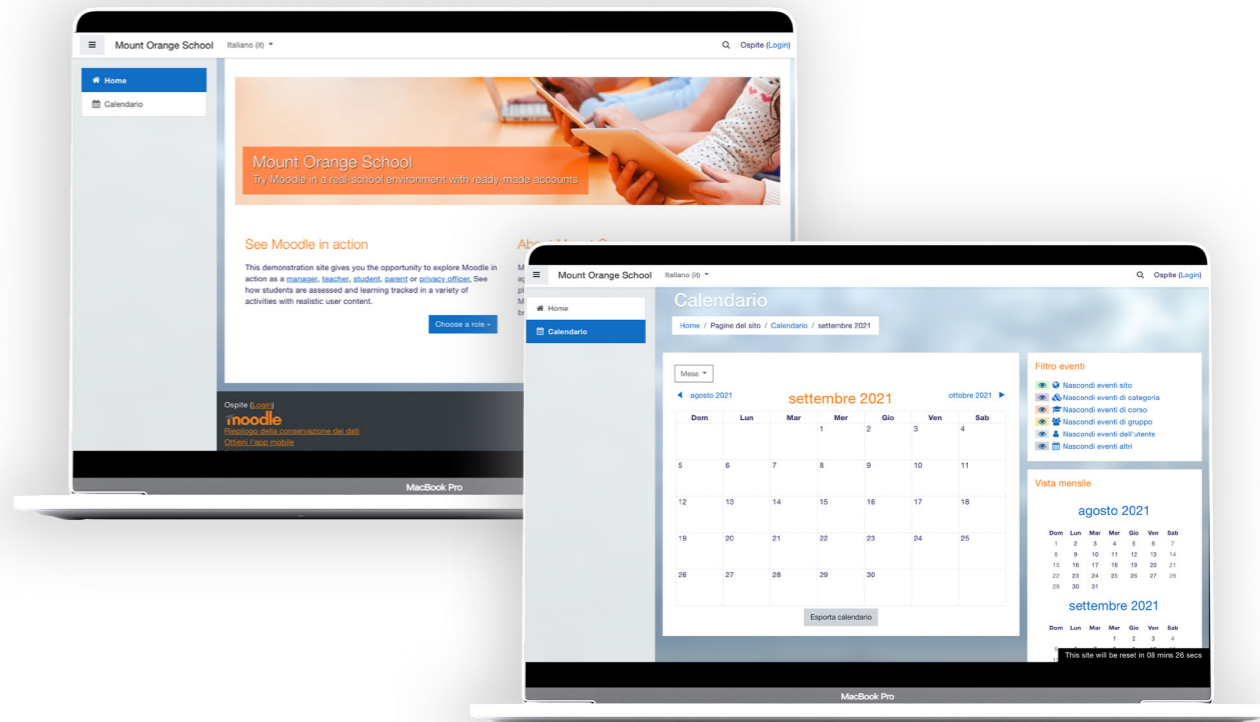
Mount Orange School Italiano (it) Ospite (Login)

Home
Calendario

Mount Orange School
Try Moodle in a real-school environment with ready-made accounts

See Moodle in action

This demonstration site gives you the opportunity to explore Moodle in action as a manager, teacher, student, parent or privacy officer. See how students are assessed and learning tracked in a variety of activities with realistic user content.

Choose a role »

About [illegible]

Ospite (Login)
moodle
Riepilogo della conservazione dei dati
Ottieni l'app mobile

MacBook Pro

Mount Orange School Italiano (it) Ospite (Login)

Home
Calendario

Calendario

Home / Pagine del sito / Calendario / settembre 2021

Mese

agosto 2021 settembre 2021 ottobre 2021

| Dom | Lun | Mar | Mer | Gio | Ven | Sab |
|---|---|---|---|---|---|---|
| | | | 1 | 2 | 3 | 4 |
| 5 | 6 | 7 | 8 | 9 | 10 | 11 |
| 12 | 13 | 14 | 15 | 16 | 17 | 18 |
| 19 | 20 | 21 | 22 | 23 | 24 | 25 |
| 26 | 27 | 28 | 29 | 30 | | |

Esporta calendario

Filtro eventi
Nascondi eventi sito
Nascondi eventi di categoria
Nascondi eventi di corso
Nascondi eventi di gruppo
Nascondi eventi dell'utente
Nascondi eventi altri

Vista mensile

agosto 2021

| Dom | Lun | Mar | Mer | Gio | Ven | Sab |
|---|---|---|---|---|---|---|
| 1 | 2 | 3 | 4 | 5 | 6 | 7 |
| 8 | 9 | 10 | 11 | 12 | 13 | 14 |
| 15 | 16 | 17 | 18 | 19 | 20 | 21 |
| 22 | 23 | 24 | 25 | 26 | 27 | 28 |
| 29 | 30 | 31 | | | | |

settembre 2021

| Dom | Lun | Mar | Mer | Gio | Ven | Sab |
|---|---|---|---|---|---|---|
| | | | 1 | 2 | 3 | 4 |

This site will be reset in 08 mins 26 secs

MacBook Pro